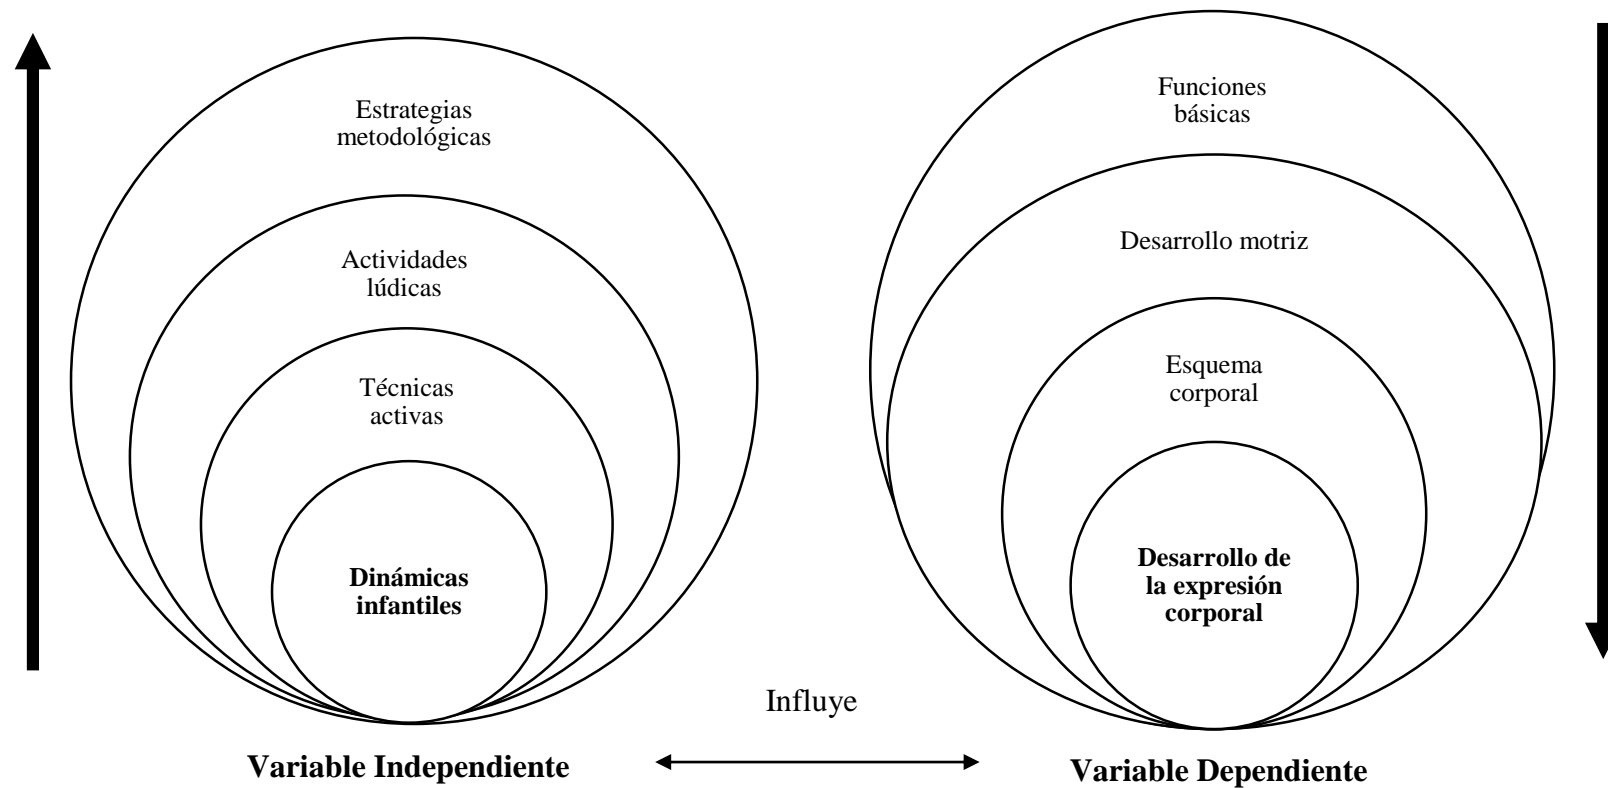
Estrategias metodológicas

Actividades lúdicas

Técnicas activas

**Dinámicas infantiles**

Funciones básicas

Desarrollo motriz

Esquema corporal

**Desarrollo de la expresión corporal**

Influye

**Variable Independiente**

**Variable Dependiente**